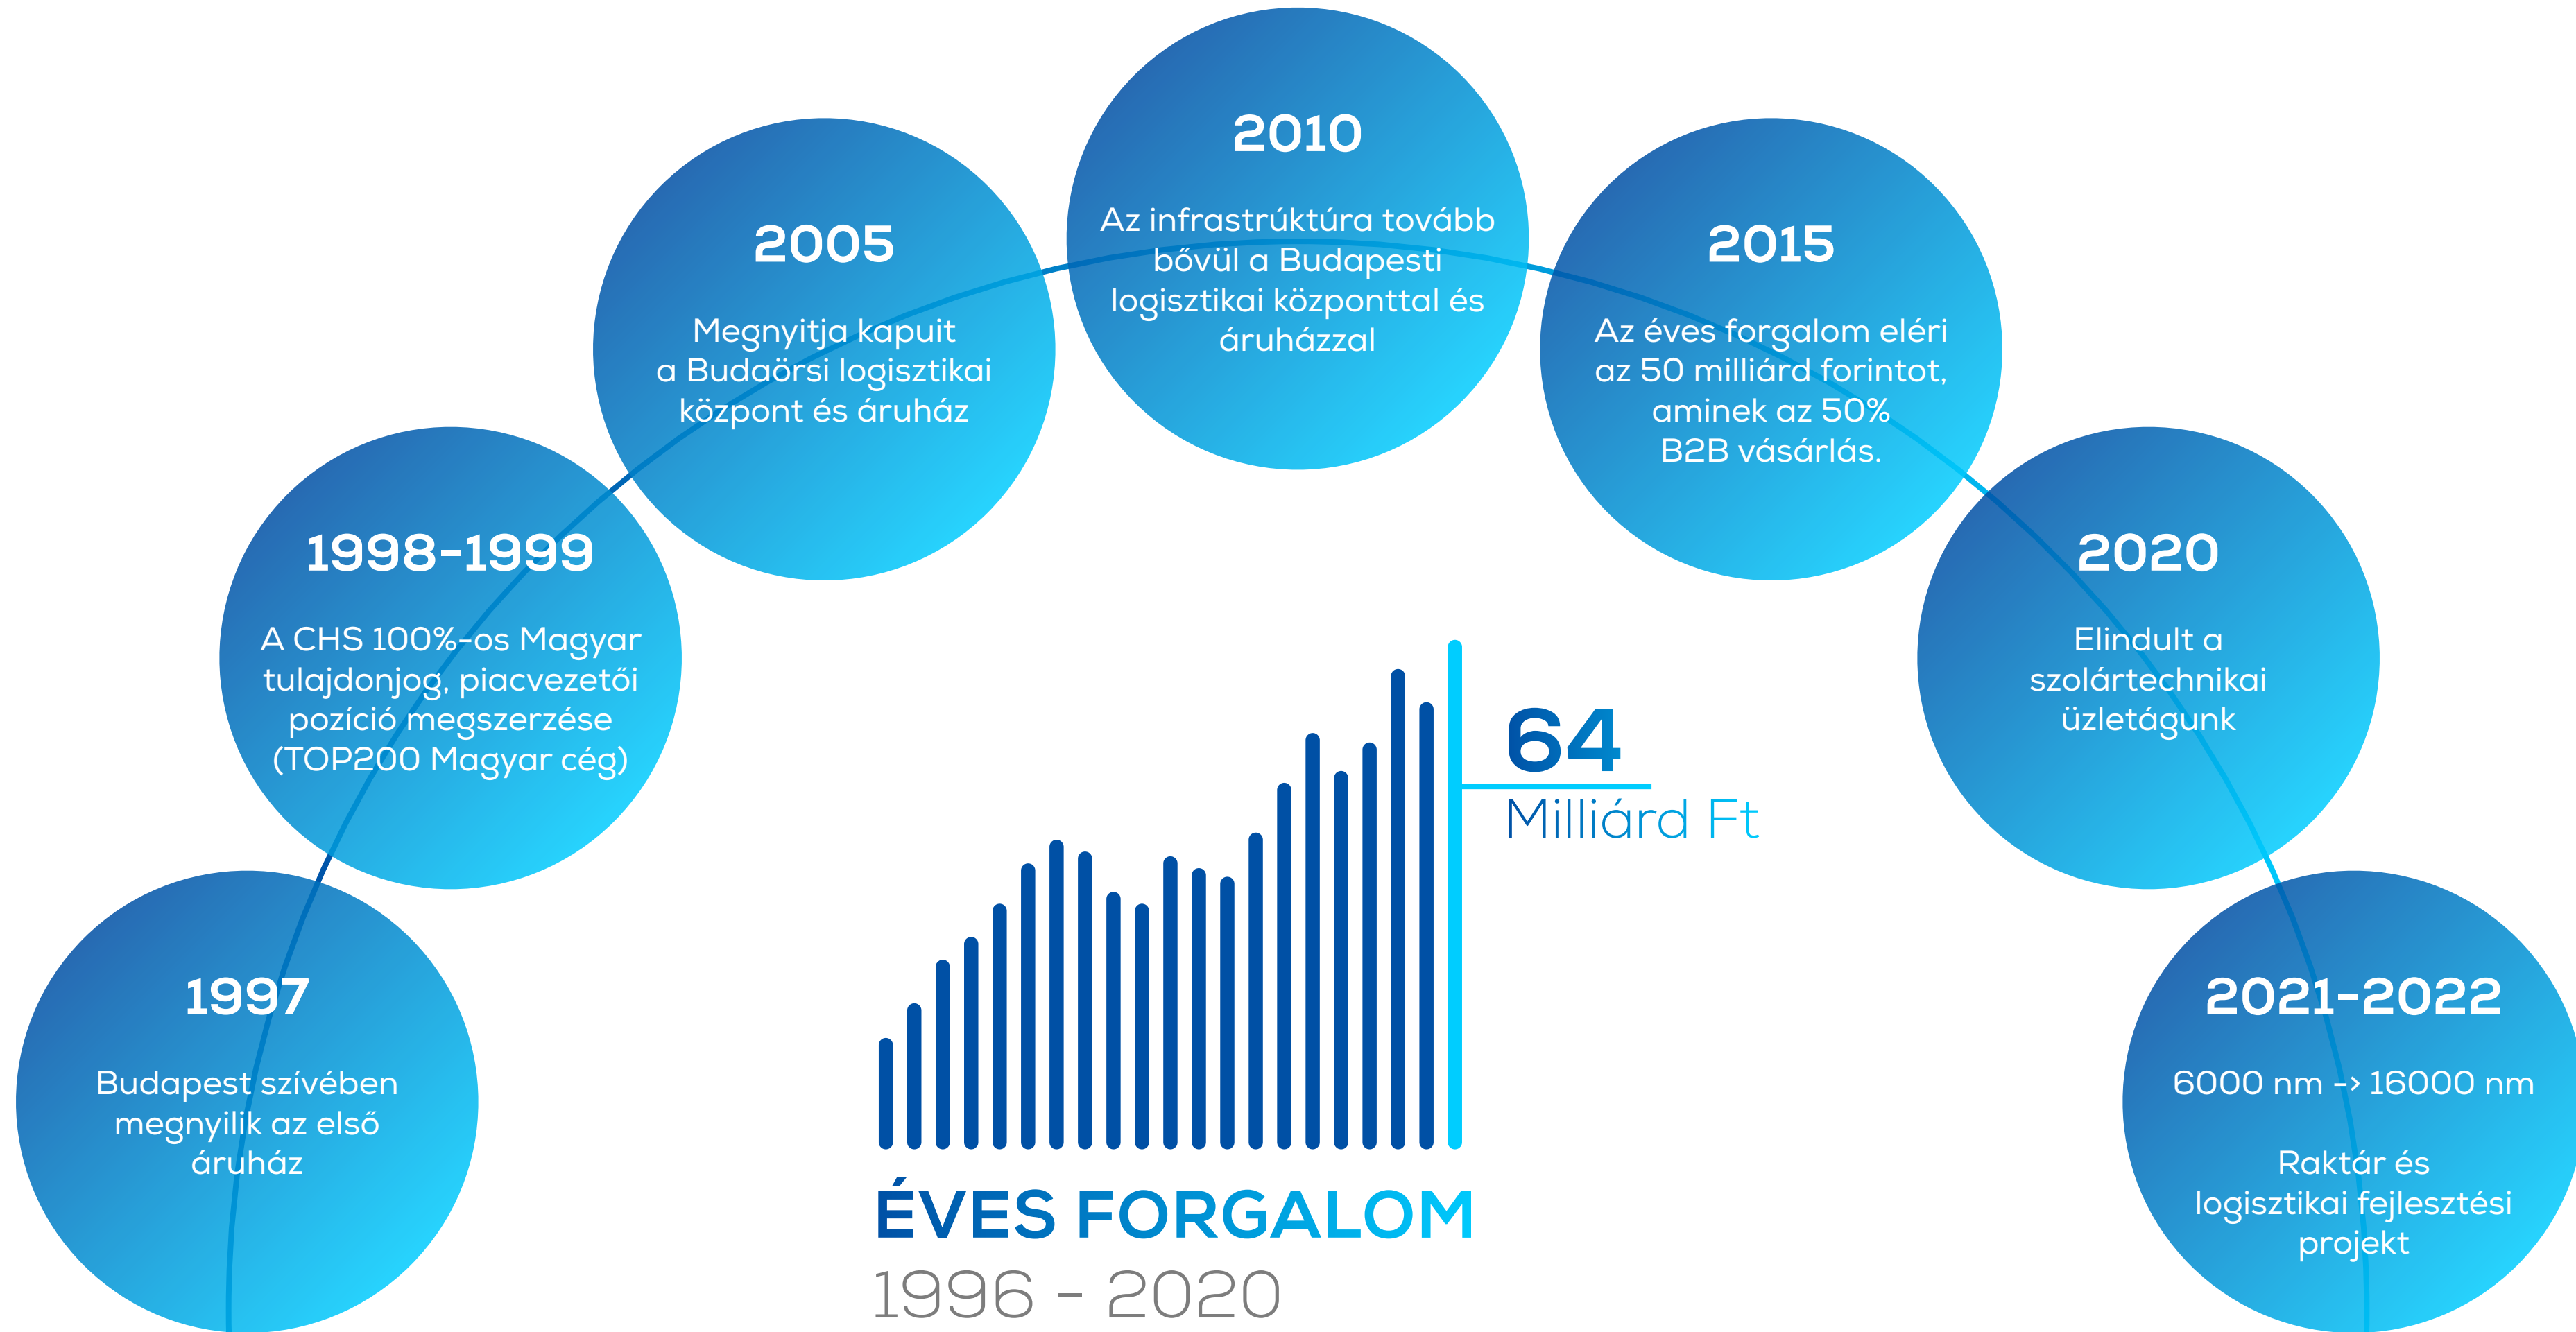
1997

Budapest szívében megnyilik az első áruház

1998-1999

A CHS 100%-os Magyar tulajdonjog, piacvezetői pozíció megszerzése (TOP200 Magyar cég)

2005

Megnyitja kapuit a Budaörsi logisztikai központ és áruház

2010

Az infrastrúktúra tovább bővül a Budapesti logisztikai központtal és áruházzal

2015

Az éves forgalom eléri az 50 milliárd forintot, aminek az 50% B2B vásárlás.

2020

Elindult a szolártechnikai üzletágunk

2021-2022

6000 nm -> 16000 nm

Raktár és logisztikai fejlesztési projekt

64

Milliárd Ft

ÉVES FORGALOM

1996 - 2020